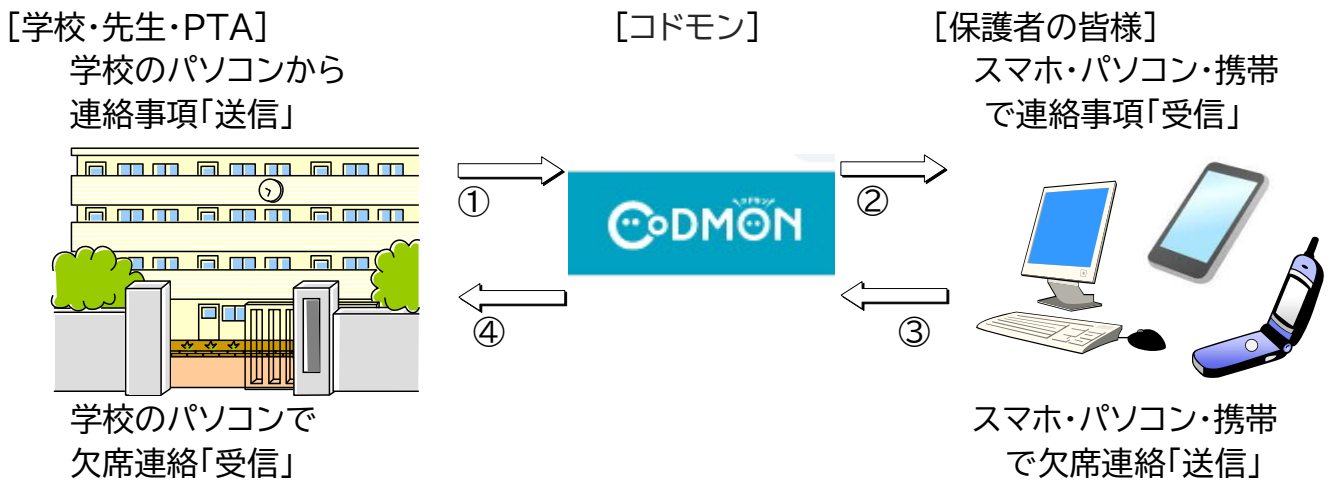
[学校・先生・PTA]
学校のパソコンから
連絡事項「送信」

[コドモン]

[保護者の皆様]
スマホ・パソコン・携帯
で連絡事項「受信」

①

②

コドモン
CODMON

④

③

学校のパソコンで
欠席連絡「受信」

スマホ・パソコン・携帯
で欠席連絡「送信」